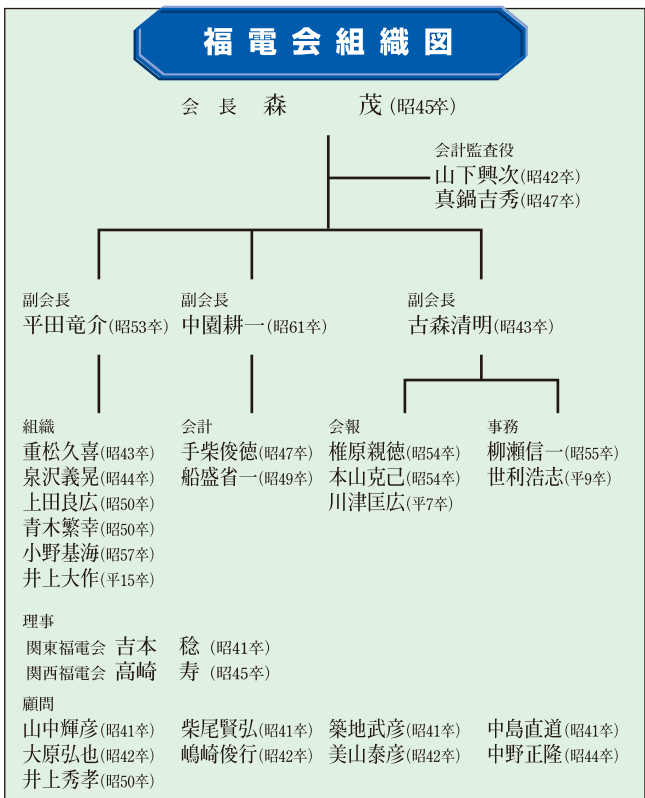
福電会組織図

会長　森　茂（昭45卒）

会計監査役
山下興次（昭42卒）
真鍋吉秀（昭47卒）

副会長
平田竜介（昭53卒）

副会長
中園耕一（昭61卒）

副会長
古森清明（昭43卒）

組織
重松久喜（昭43卒）
泉沢義晃（昭44卒）
上田良広（昭50卒）
青木繁幸（昭50卒）
小野基海（昭57卒）
井上大作（平15卒）

会計
手柴俊徳（昭47卒）
船盛省一（昭49卒）

会報
椎原親徳（昭54卒）
本山克己（昭54卒）
川津匡広（平7卒）

事務
柳瀬信一（昭55卒）
世利浩志（平9卒）

理事
関東福電会　吉本　稔（昭41卒）
関西福電会　高崎　寿（昭45卒）

顧問
山中輝彦（昭41卒）
大原弘也（昭42卒）
井上秀孝（昭50卒）
柴尾賢弘（昭41卒）
嶋崎俊行（昭42卒）
築地武彦（昭41卒）
美山泰彦（昭42卒）
中島直道（昭41卒）
中野正隆（昭44卒）